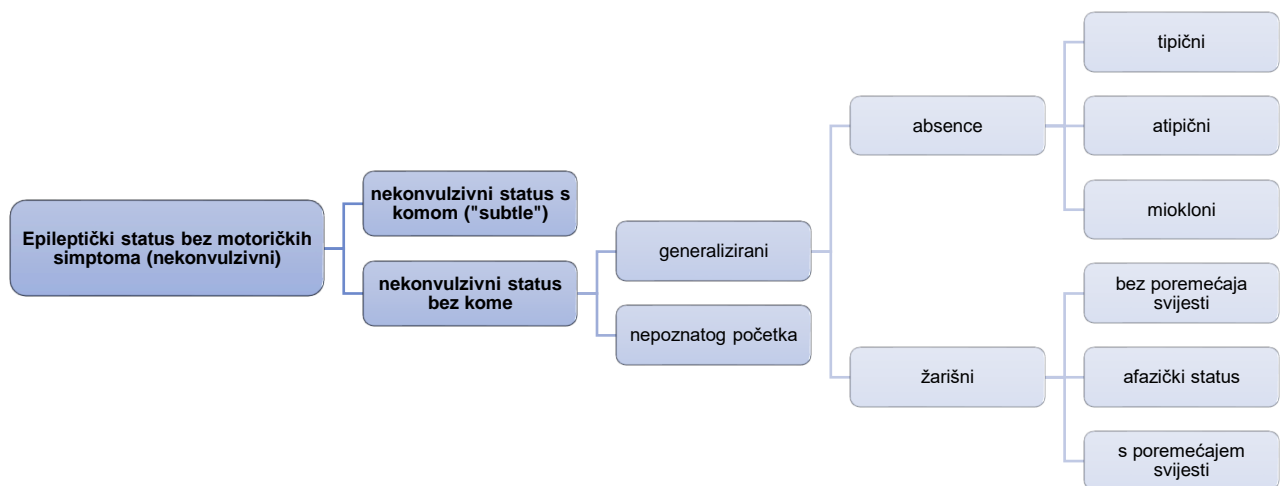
Epileptički status bez motoričkih simptoma (nekonvulzivni)

nekonvulzivni status s komom ("subtle")

nekonvulzivni status bez kome

generalizirani

nepoznatog početka

absence

žarišni

tipični

atipični

miokloni

bez poremećaja svijesti

afazički status

s poremećajem svijesti